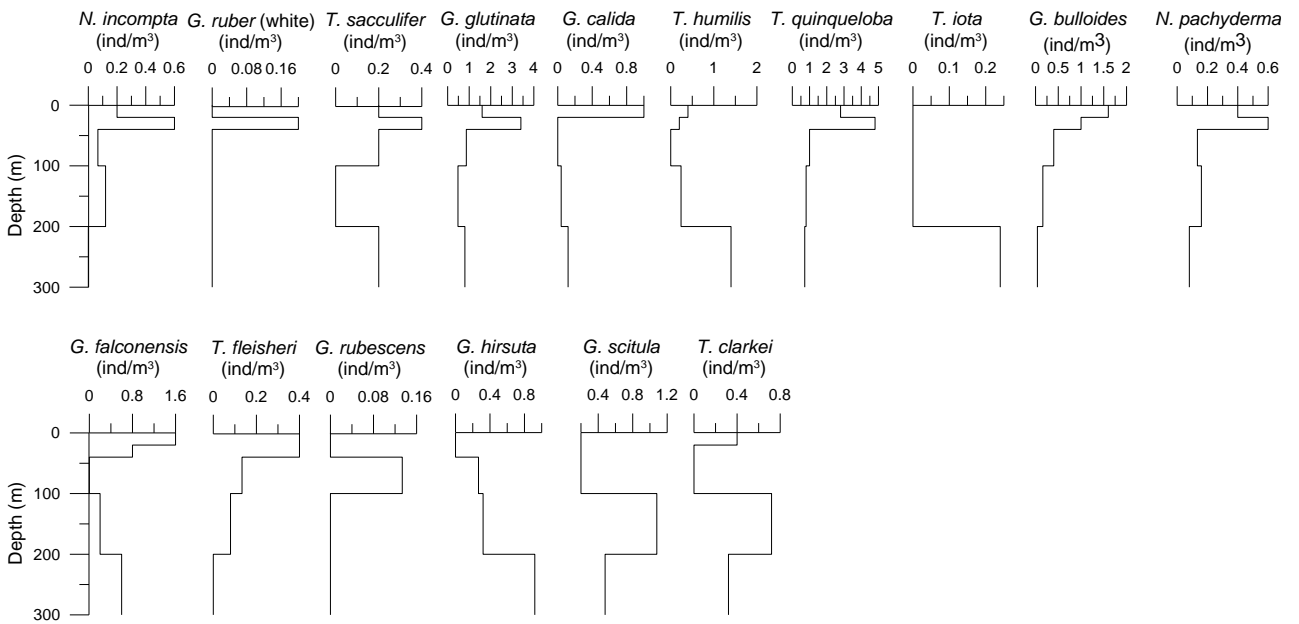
N. incompta (ind/m$^3$)
0 0.2 0.4 0.6

G. ruber (white) (ind/m$^3$)
0 0.08 0.16

T. sacculifer (ind/m$^3$)
0 0.2 0.4

G. glutinata (ind/m$^3$)
0 1 2 3 4

G. calida (ind/m$^3$)
0 0.4 0.8

T. humilis (ind/m$^3$)
0 1 2

T. quinqueloba (ind/m$^3$)
0 1 2 3 4 5

T. iota (ind/m$^3$)
0 0.1 0.2

G. bulloides (ind/m$^3$)
0 0.5 1 1.5 2

N. pachyderma (ind/m$^3$)
0 0.2 0.4 0.6

Depth (m)
0
100
200
300

G. falconensis (ind/m$^3$)
0 0.8 1.6

T. fleisheri (ind/m$^3$)
0 0.2 0.4

G. rubescens (ind/m$^3$)
0 0.08 0.16

G. hirsuta (ind/m$^3$)
0 0.4 0.8

G. scitula (ind/m$^3$)
0.4 0.8 1.2

T. clarkei (ind/m$^3$)
0 0.4 0.8

Depth (m)
0
100
200
300